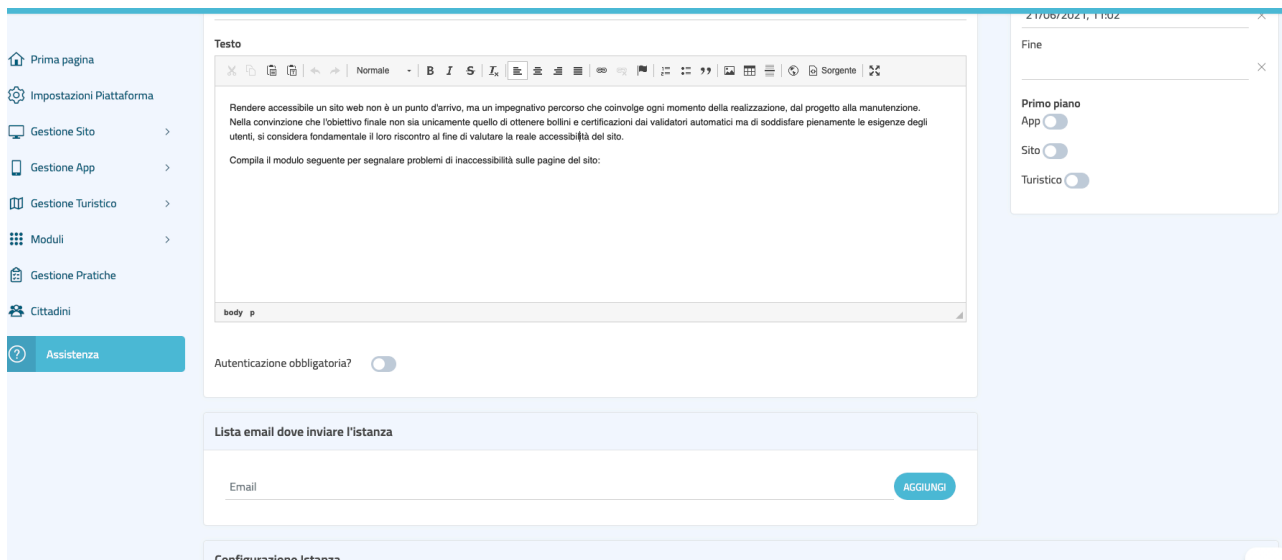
Prima pagina
Impostazioni Piattaforma
Gestione Sito
Gestione App
Gestione Turistico
Moduli
Gestione Pratiche
Cittadini
Assistenza

Testo

Normale B I S Sorgente

Rendere accessibile un sito web non è un punto d'arrivo, ma un impegnativo percorso che coinvolge ogni momento della realizzazione, dal progetto alla manutenzione. Nella convinzione che l'obiettivo finale non sia unicamente quello di ottenere bollini e certificazioni dai validatori automatici ma di soddisfare pienamente le esigenze degli utenti, si considera fondamentale il loro riscontro al fine di valutare la reale accessibilità del sito.

Compila il modulo seguente per segnalare problemi di inaccessibilità sulle pagine del sito:

body p

Autenticazione obbligatoria?

Lista email dove inviare l'istanza

Email

AGGIUNGI

Configurazione Istanza

21/06/2021, 11:02

Fine

Primo piano
App
Sito
Turistico